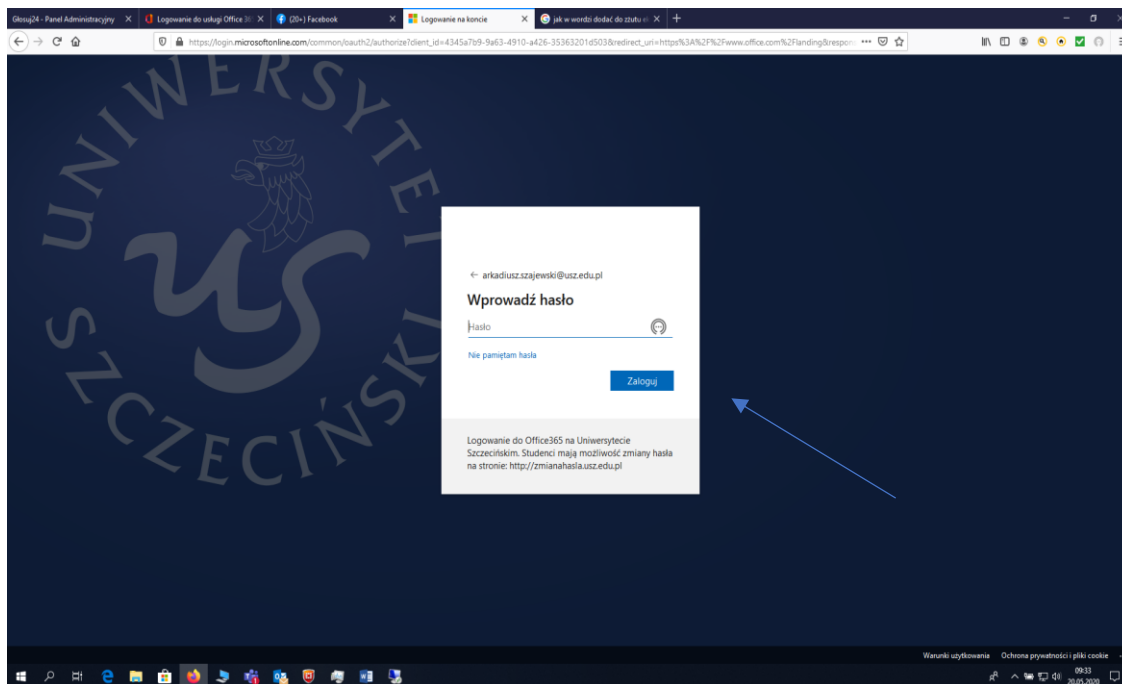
Głosuj24 - Panel Administracyjny ×
Logowanie do usługi Office 36 ×
(20+) Facebook ×
Logowanie na koncie ×
jak w wordzi dodać do zrzutu el ×
+

https://login.microsoftonline.com/common/oauth2/authorize?client_id=4345a7b9-9a63-4910-a426-35363201d503&redirect_uri=https%3A%2F%2Fwww.office.com%2Flanding&respon ···

UNIWERSYTET SZCZECIŃSKI

← arkadiusz.szajewski@usz.edu.pl

Wprowadź hasło

Hasło

Nie pamiętam hasła

Zaloguj

Logowanie do Office365 na Uniwersytecie Szczecińskim. Studenci mają możliwość zmiany hasła na stronie: http://zmianahasla.usz.edu.pl

Warunki użytkowania Ochrona prywatności i pliki cookie ···

09:33
20.05.2020